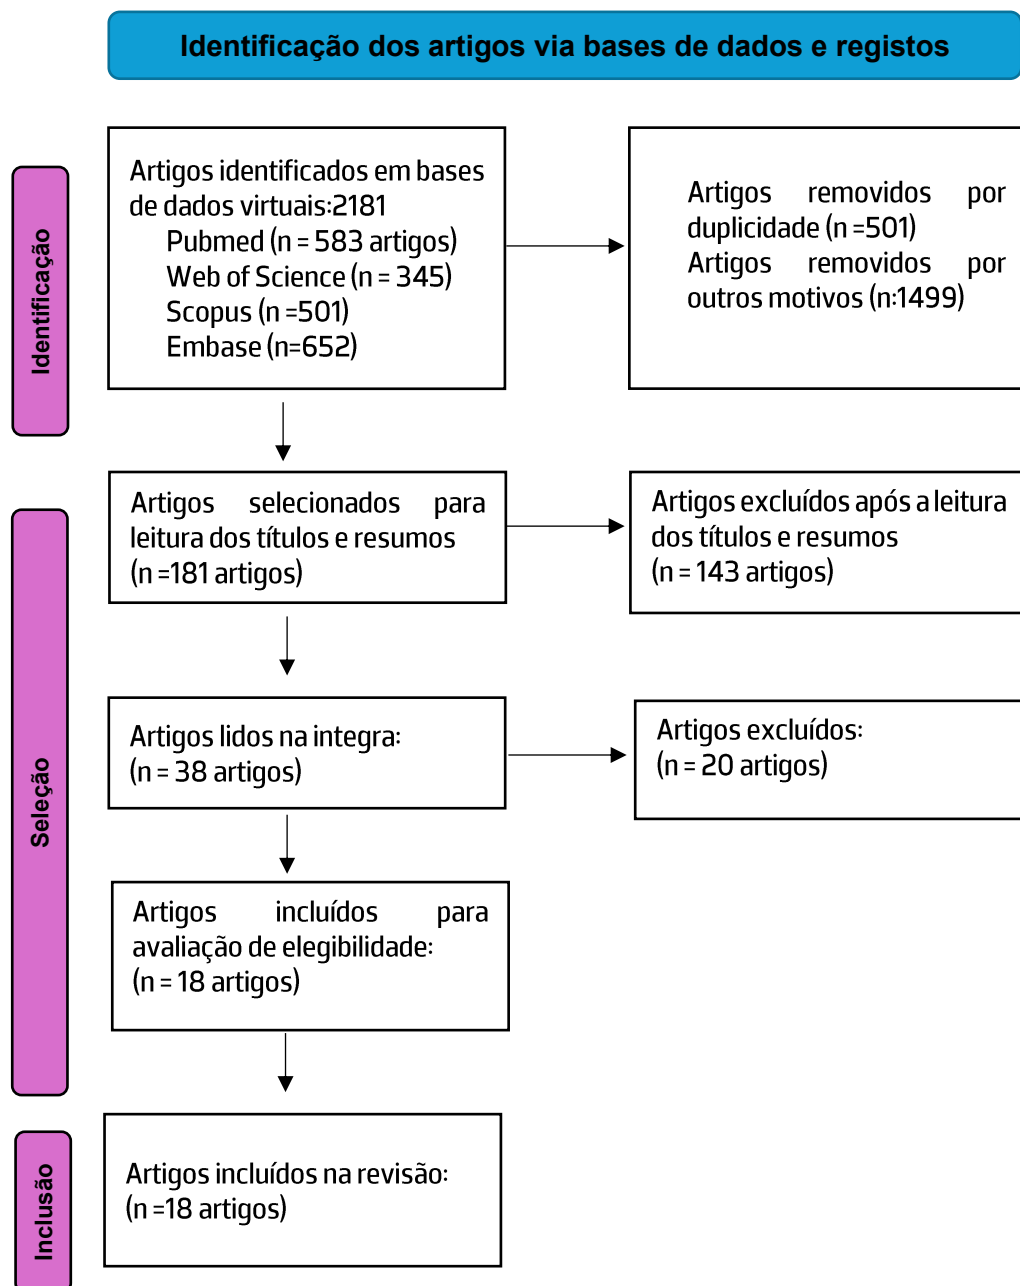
Identificação dos artigos via bases de dados e registos

Identificação

Artigos identificados em bases de dados virtuais:2181
Pubmed (n = 583 artigos)
Web of Science (n = 345)
Scopus (n =501)
Embase (n=652)

Artigos removidos por duplicidade (n =501)
Artigos removidos por outros motivos (n:1499)

Seleção

Artigos selecionados para leitura dos títulos e resumos (n =181 artigos)

Artigos excluídos após a leitura dos títulos e resumos (n = 143 artigos)

Artigos lidos na integra: (n = 38 artigos)

Artigos excluídos: (n = 20 artigos)

Artigos incluídos para avaliação de elegibilidade: (n = 18 artigos)

Inclusão

Artigos incluídos na revisão: (n =18 artigos)